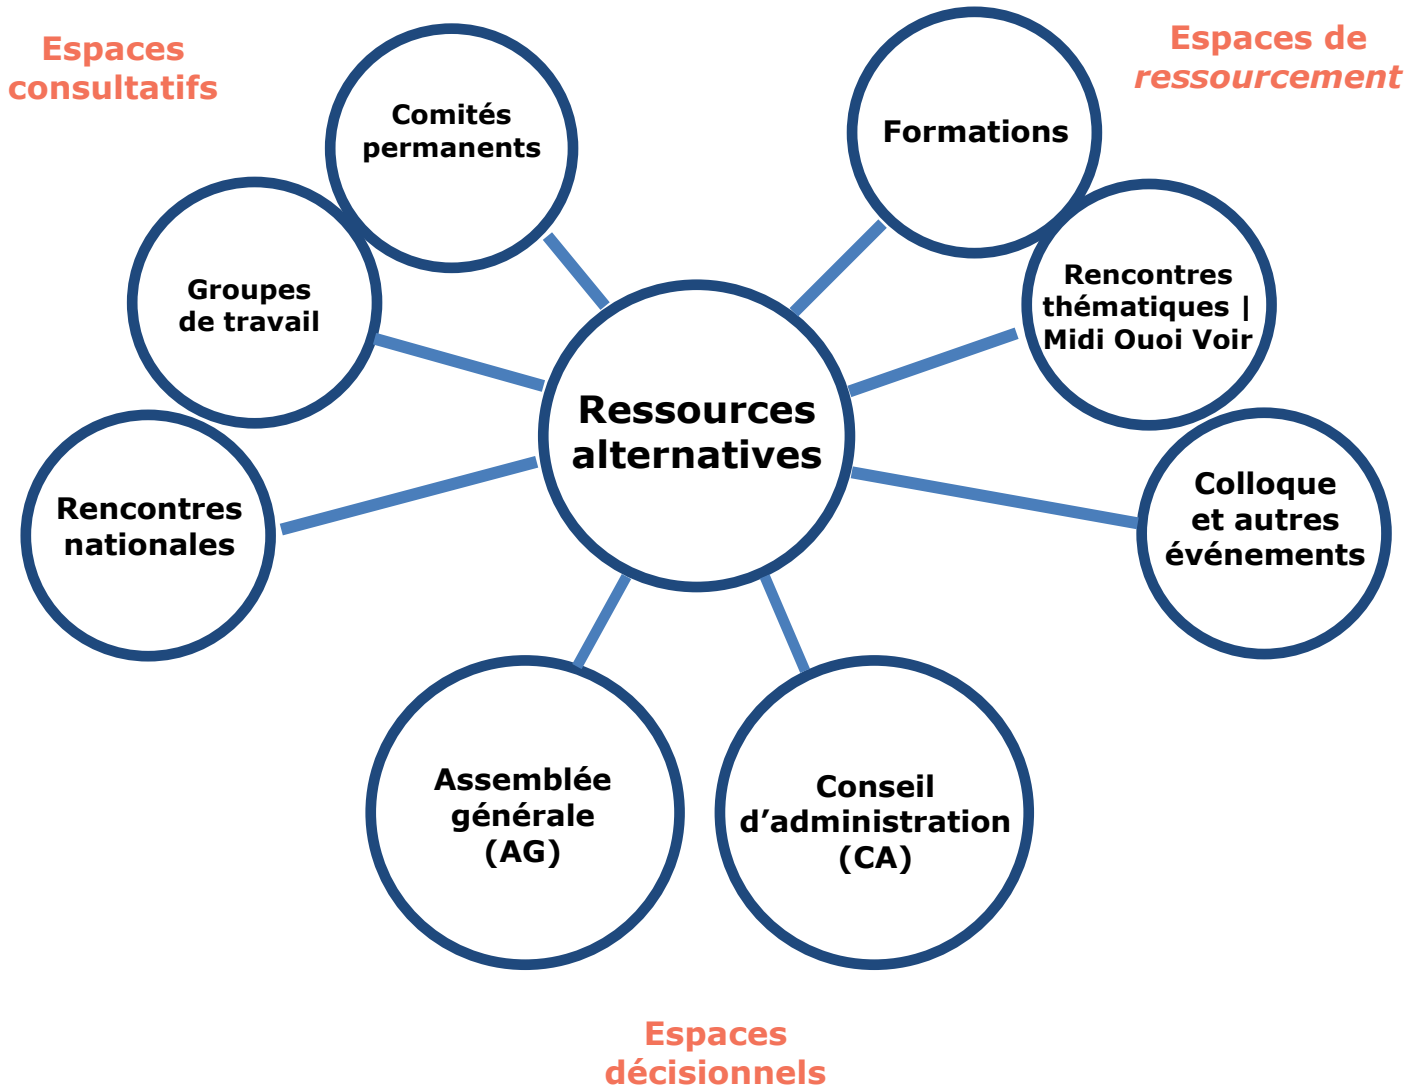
Espaces consultatifs

Espaces de *ressourcement*

Comités permanents

Formations

Groupes de travail

Rencontres thématiques | Midi Ouoi Voir

Ressources alternatives

Rencontres nationales

Colloque et autres événements

Assemblée générale (AG)

Conseil d'administration (CA)

Espaces décisionnels